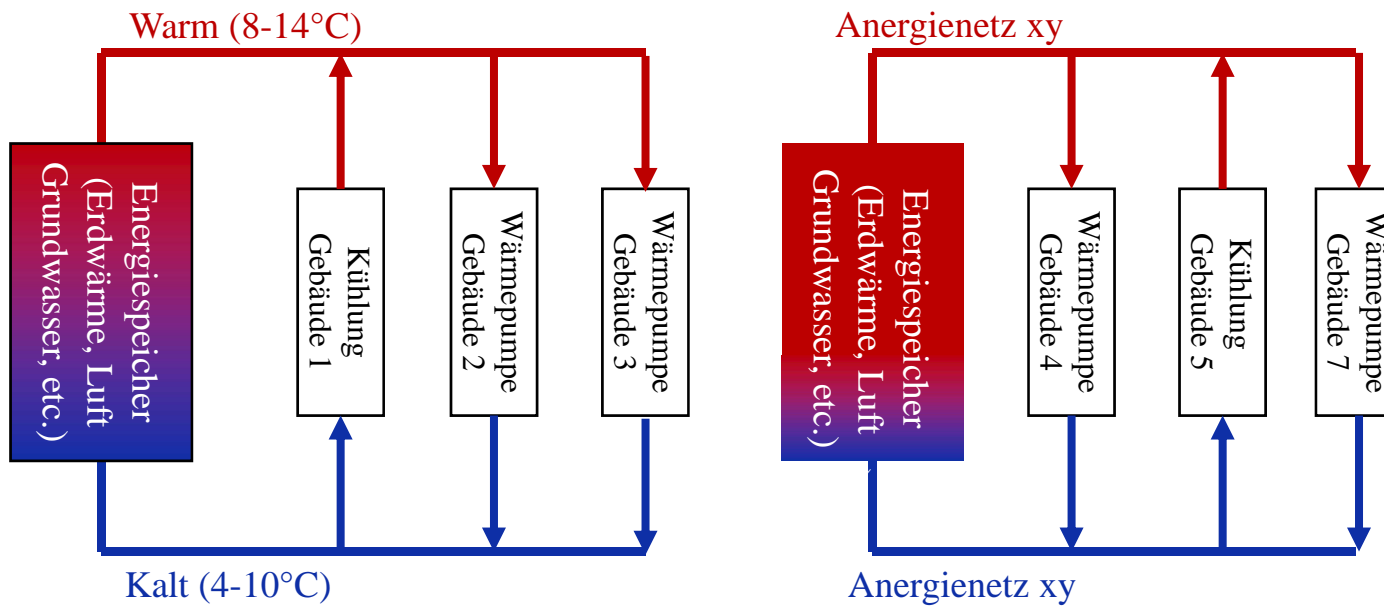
Warm (8-14°C)

Energiespeicher (Erdwärme, Luft Grundwasser, etc.)

Kühlung Gebäude 1

Wärmepumpe Gebäude 2

Wärmepumpe Gebäude 3

Kalt (4-10°C)

Anergienetz xy

Energiespeicher (Erdwärme, Luft Grundwasser, etc.)

Wärmepumpe Gebäude 4

Kühlung Gebäude 5

Wärmepumpe Gebäude 7

Anergienetz xy